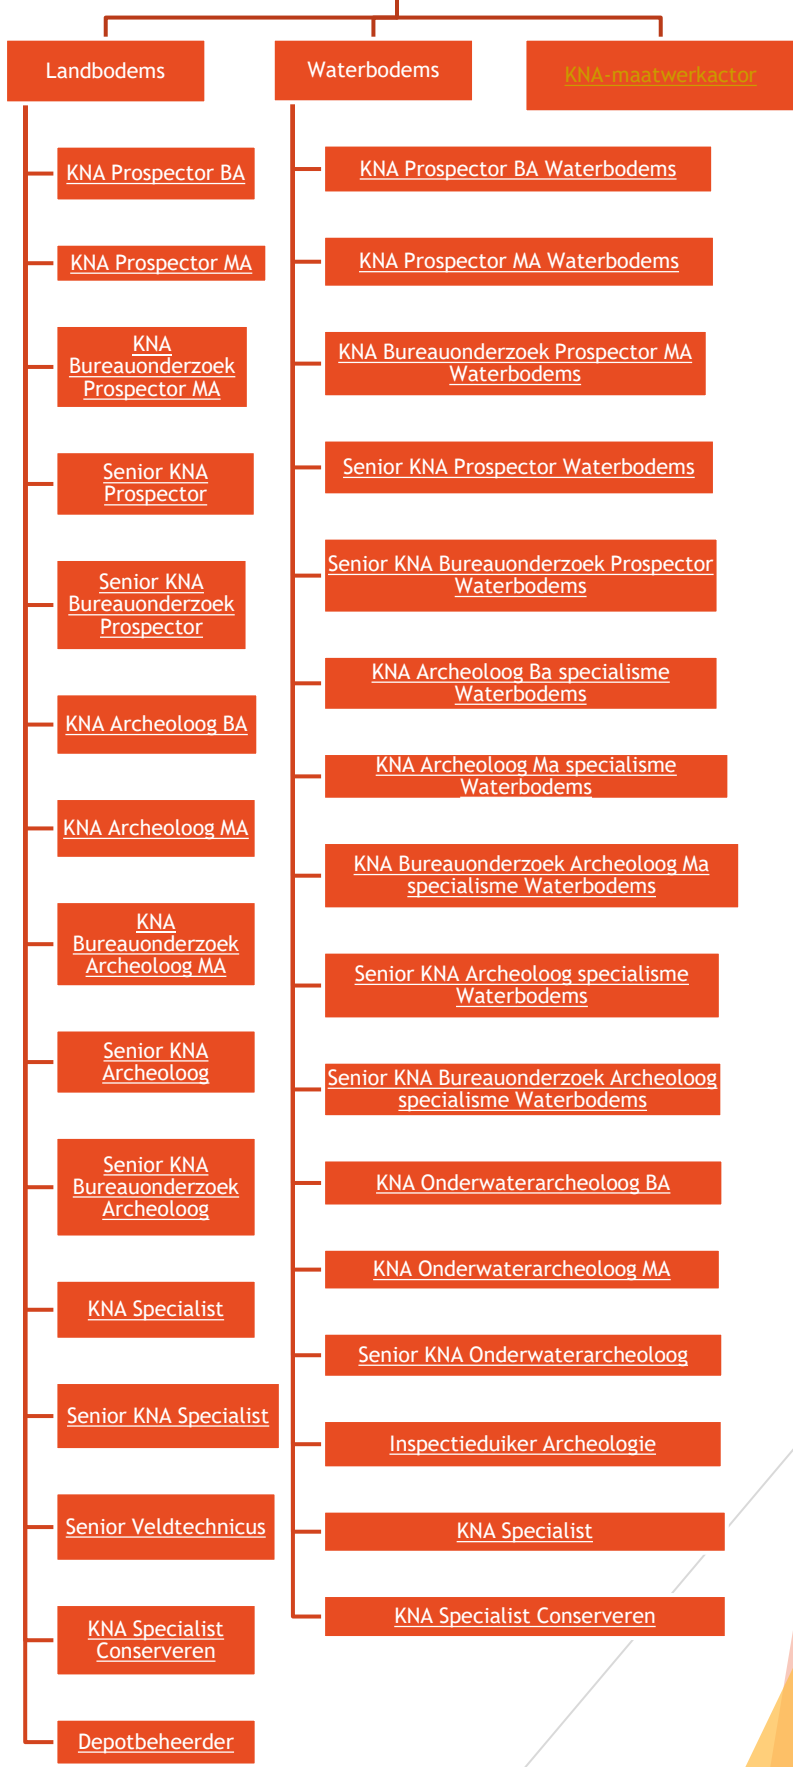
Landbodems

Waterbodems

KNA-maatwerkactor

KNA Prospector BA

KNA Prospector MA

KNA Bureauonderzoek Prospector MA

Senior KNA Prospector

Senior KNA Bureauonderzoek Prospector

KNA Archeoloog BA

KNA Archeoloog MA

KNA Bureauonderzoek Archeoloog MA

Senior KNA Archeoloog

Senior KNA Bureauonderzoek Archeoloog

KNA Specialist

Senior KNA Specialist

Senior Veldtechnicus

KNA Specialist Conserveren

Depotbeheerder

KNA Prospector BA Waterbodems

KNA Prospector MA Waterbodems

KNA Bureauonderzoek Prospector MA Waterbodems

Senior KNA Prospector Waterbodems

Senior KNA Bureauonderzoek Prospector Waterbodems

KNA Archeoloog Ba specialisme Waterbodems

KNA Archeoloog Ma specialisme Waterbodems

KNA Bureauonderzoek Archeoloog Ma specialisme Waterbodems

Senior KNA Archeoloog specialisme Waterbodems

Senior KNA Bureauonderzoek Archeoloog specialisme Waterbodems

KNA Onderwaterarcheoloog BA

KNA Onderwaterarcheoloog MA

Senior KNA Onderwaterarcheoloog

Inspectieduiker Archeologie

KNA Specialist

KNA Specialist Conserveren